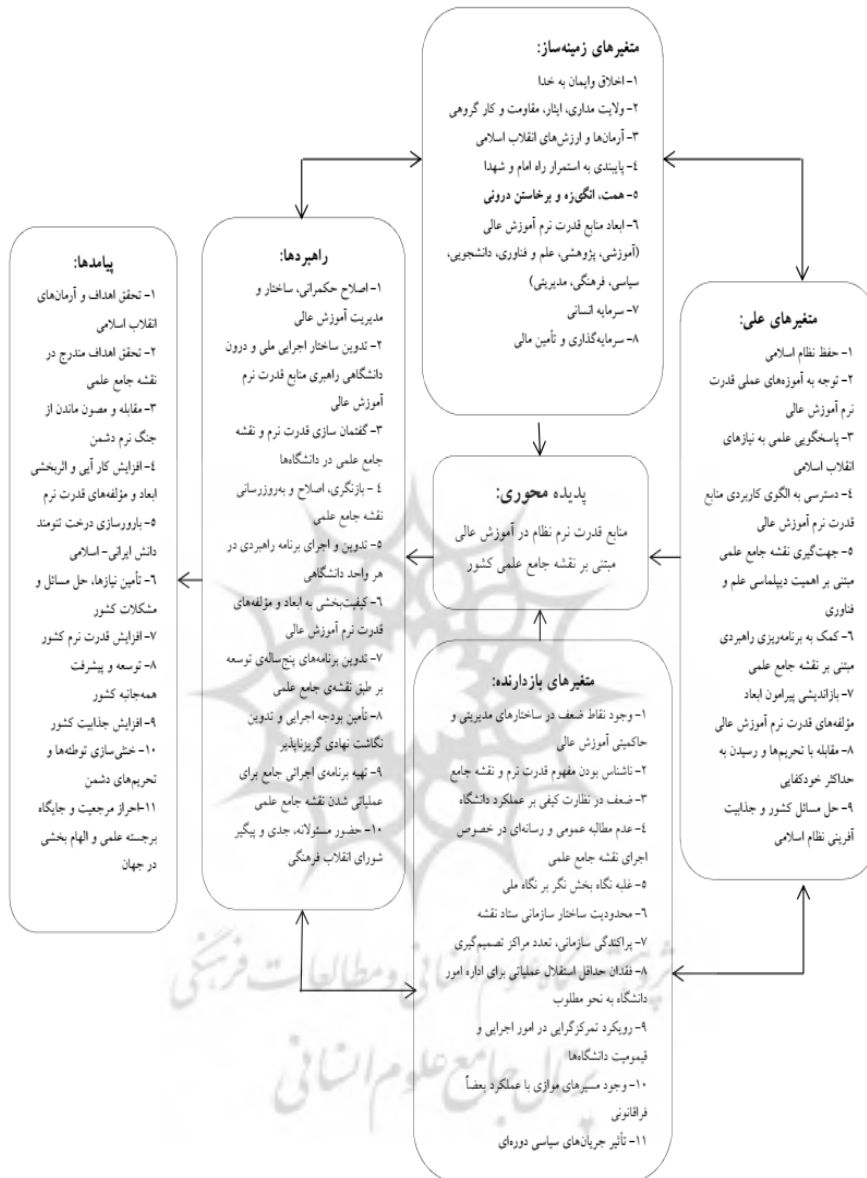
متغیرهای زمینه‌ساز:
۱- اخلاق وایمان به خدا
۲- ولایت مداری، ایثار، مقاومت و کار گروهی
۳- آرمان‌ها و ارزش‌های انقلاب اسلامی
٤- پایبندی به استمرار راه امام و شهدا
٥- همت، انگیزه و برخاستن درونی
٦- ابعاد منابع قدرت نرم آموزش عالی (آموزشی، پژوهشی، علم و فناوری، دانشجویی، سیاسی، فرهنگی، مدیریتی)
۷- سرمایه انسانی
۸- سرمایه‌گذاری و تأمین مالی

متغیرهای علی:
۱- حفظ نظام اسلامی
۲- توجه به آموزه‌های عملی قدرت نرم آموزش عالی
۳- پاسخگویی علمی به نیازهای انقلاب اسلامی
٤- دسترسی به الگوی کاربردی منابع قدرت نرم آموزش عالی
٥- جهت‌گیری نقشه جامع علمی مبتنی بر اهمیت دیپلماسی علم و فناوری
٦- کمک به برنامه‌ریزی راهبردی مبتنی بر نقشه جامع علمی
۷- بازاندیشی پیرامون ابعاد مؤلفه‌های قدرت نرم آموزش عالی
۸- مقابله با تحریم‌ها و رسیدن به حداکثر خودکفایی
۹- حل مسائل کشور و جذابیت آفرینی نظام اسلامی

پدیده محوری:
منابع قدرت نرم نظام در آموزش عالی مبتنی بر نقشه جامع علمی کشور

راهبردها:
۱- اصلاح حکمرانی، ساختار و مدیریت آموزش عالی
۲- تدوین ساختار اجرایی ملی و درون دانشگاهی راهبری منابع قدرت نرم آموزش عالی
۳- گفتمان سازی قدرت نرم و نقشه جامع علمی در دانشگاه‌ها
٤ - بازنگری، اصلاح و به‌روزرسانی نقشه جامع علمی
٥- تدوین و اجرای برنامه راهبردی در هر واحد دانشگاهی
٦- کیفیت‌بخشی به ابعاد و مؤلفه‌های قدرت نرم آموزش عالی
۷- تدوین برنامه‌های پنج‌ساله‌ی توسعه بر طبق نقشه‌ی جامع علمی
۸- تأمین بودجه اجرایی و تدوین نگاشت نهادی گریزناپذیر
۹- تهیه برنامه‌ی اجرائی جامع برای عملیاتی شدن نقشه جامع علمی
۱۰- حضور مسئولانه، جدی و پیگیر شورای انقلاب فرهنگی

پیامدها:
۱- تحقق اهداف و آرمان‌های انقلاب اسلامی
۲- تحقق اهداف مندرج در نقشه جامع علمی
۳- مقابله و مصون ماندن از جنگ نرم دشمن
٤- افزایش کار آیی و اثربخشی ابعاد و مؤلفه‌های قدرت نرم
٥- بارورسازی درخت تنومند دانش ایرانی- اسلامی
٦- تأمین نیازها، حل مسائل و مشکلات کشور
۷- افزایش قدرت نرم کشور
۸- توسعه و پیشرفت همه‌جانبه کشور
۹- افزایش جذابیت کشور
۱۰- خنثی‌سازی توطئه‌ها و تحریم‌های دشمن
۱۱احراز مرجعیت و جایگاه برجسته علمی و الهام بخشی در جهان

متغیرهای بازدارنده:
۱- وجود نقاط ضعف در ساختارهای مدیریتی و حاکمیتی آموزش عالی
۲- ناشناس بودن مفهوم قدرت نرم و نقشه جامع
۳- ضعف در نظارت کیفی بر عملکرد دانشگاه
٤- عدم مطالبه عمومی و رسانه‌ای در خصوص اجرای نقشه جامع علمی
٥- غلبه نگاه بخش نگر بر نگاه ملی
٦- محدودیت ساختار سازمانی ستاد نقشه
۷- پراکندگی سازمانی، تعدد مراکز تصمیم‌گیری
۸- فقدان حداقل استقلال عملیاتی برای اداره امور دانشگاه به نحو مطلوب
۹- رویکرد تمرکزگرایی در امور اجرایی و قیمومیت دانشگاه‌ها
۱۰- وجود مسیرهای موازی با عملکرد بعضاً فراقانونی
۱۱- تأثیر جریان‌های سیاسی دوره‌ای

پژوهشگاه علوم انسانی و مطالعات فرهنگی
پرتال جامع علوم انسانی